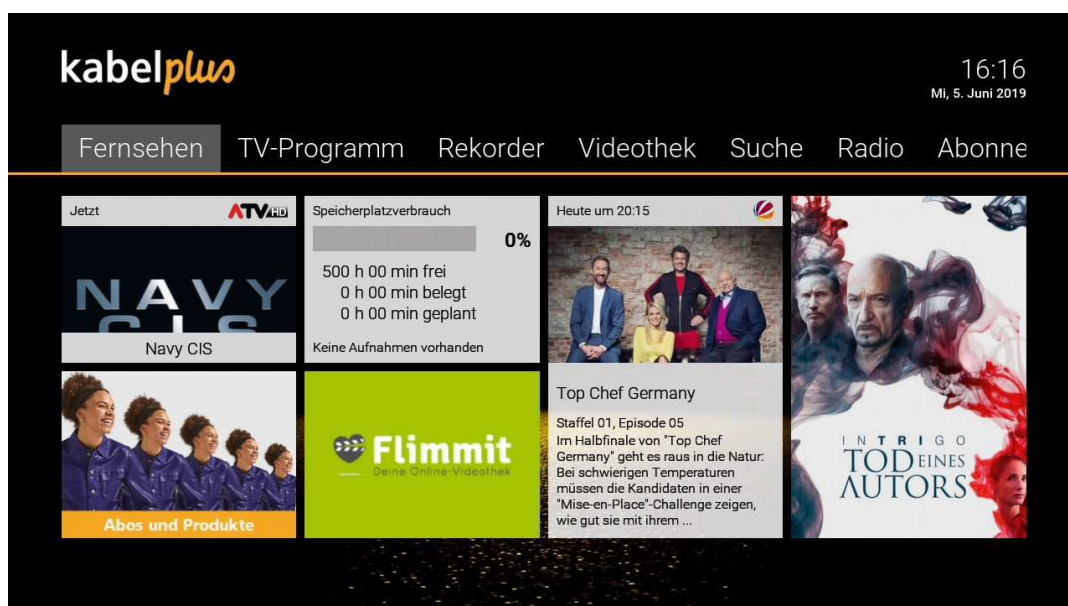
kabelplus

16:16
Mi, 5. Juni 2019

Fernsehen TV-Programm Rekorder Videothek Suche Radio Abonne

Jetzt ATV HD

NAVY CIS

Navy CIS

Speicherplatzverbrauch

0%

500 h 00 min frei
0 h 00 min belegt
0 h 00 min geplant

Keine Aufnahmen vorhanden

Heute um 20:15

Top Chef Germany

Staffel 01, Episode 05
Im Halbfinale von "Top Chef Germany" geht es raus in die Natur: Bei schwierigen Temperaturen müssen die Kandidaten in einer "Mise-en-Place"-Challenge zeigen, wie gut sie mit ihrem ...

INTRIGO
TOD EINES AUTORS

Abos und Produkte

Flimmit
Deine Online-Videothek